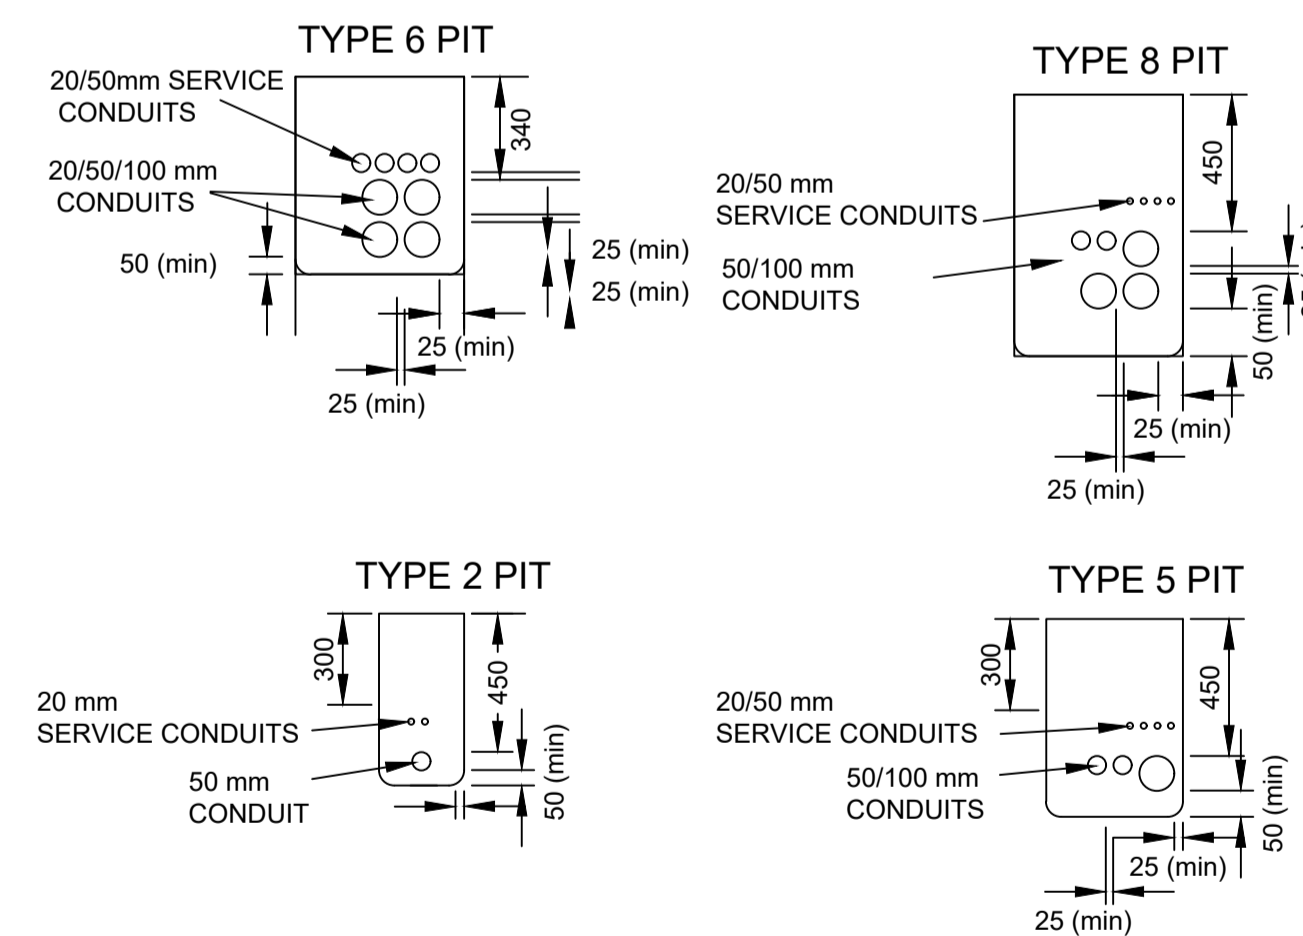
TYPE 6 PIT

20/50mm SERVICE CONDUITS

20/50/100 mm CONDUITS

340

50 (min)

25 (min)

25 (min)

25 (min)

25 (min)

TYPE 8 PIT

20/50 mm SERVICE CONDUITS

50/100 mm CONDUITS

450

50 (min)

25 (min)

25 (min)

TYPE 2 PIT

300

450

20 mm SERVICE CONDUITS

50 mm CONDUIT

50 (min)

TYPE 5 PIT

300

450

20/50 mm SERVICE CONDUITS

50/100 mm CONDUITS

50 (min)

25 (min)

25 (min)